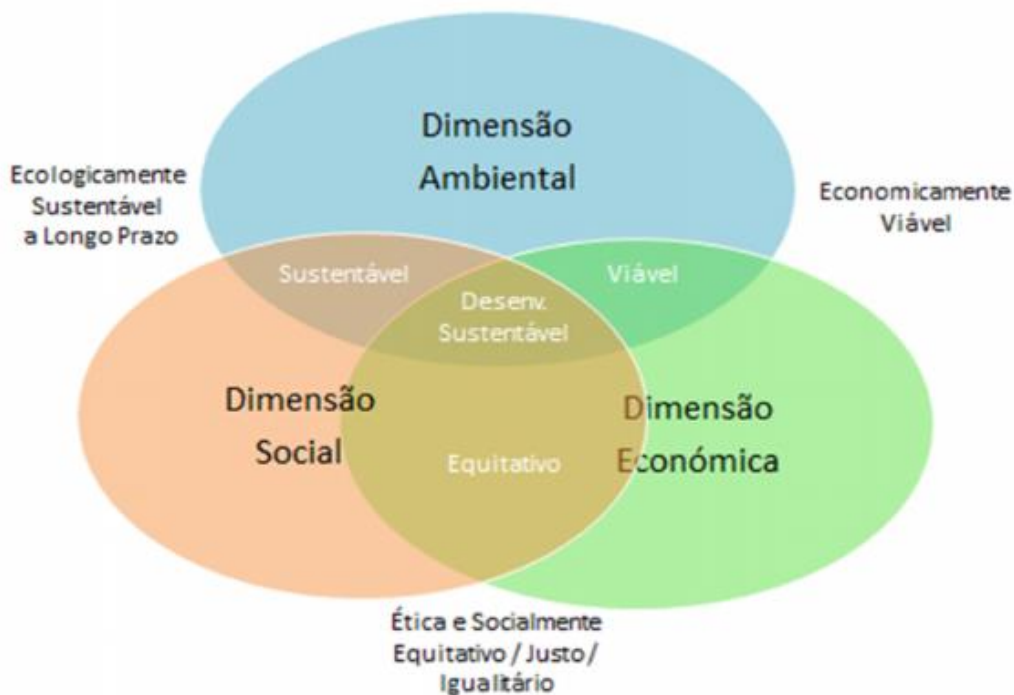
Dimensão Ambiental

Ecologicamente Sustentável a Longo Prazo

Economicamente Viável

Sustentável

Viável

Desenv. Sustentável

Dimensão Social

Equitativo

Dimensão Económica

Ética e Socialmente Equitativo / Justo / Igualitário